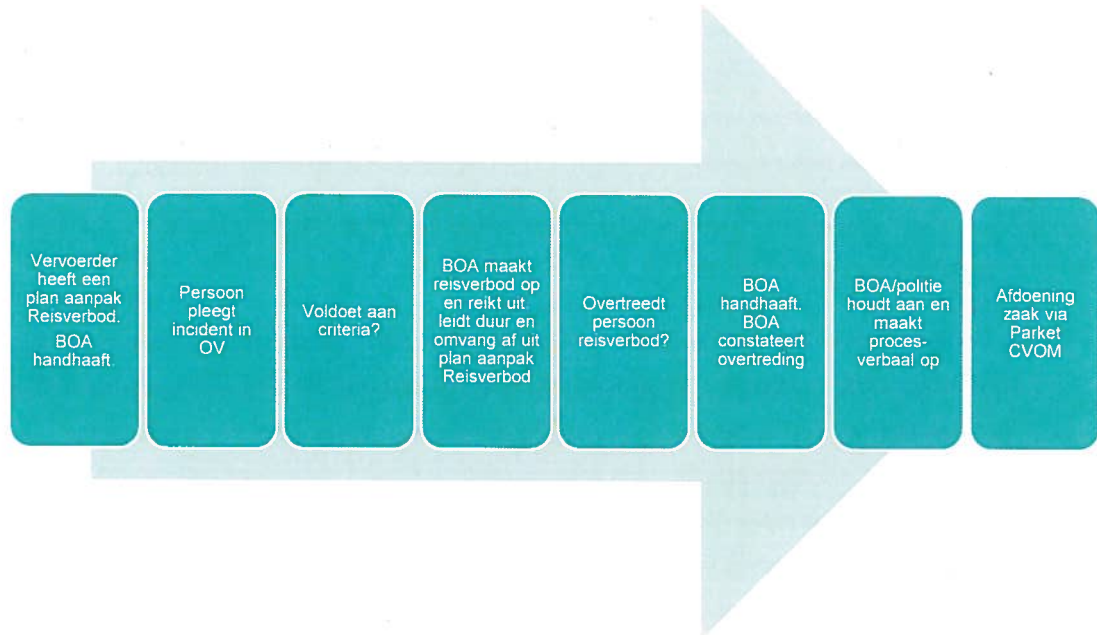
Vervoerder heeft een plan aanpak Reisverbod. BOA handhaaft.

Persoon pleegt incident in OV

Voldoet aan criteria?

BOA maakt reisverbod op en reikt uit. leidt duur en omvang af uit plan aanpak Reisverbod

Overtreedt persoon reisverbod?

BOA handhaaft. BOA constateert overtreding

BOA/politie houdt aan en maakt proces-verbaal op

Afdoening zaak via Parket CVOM